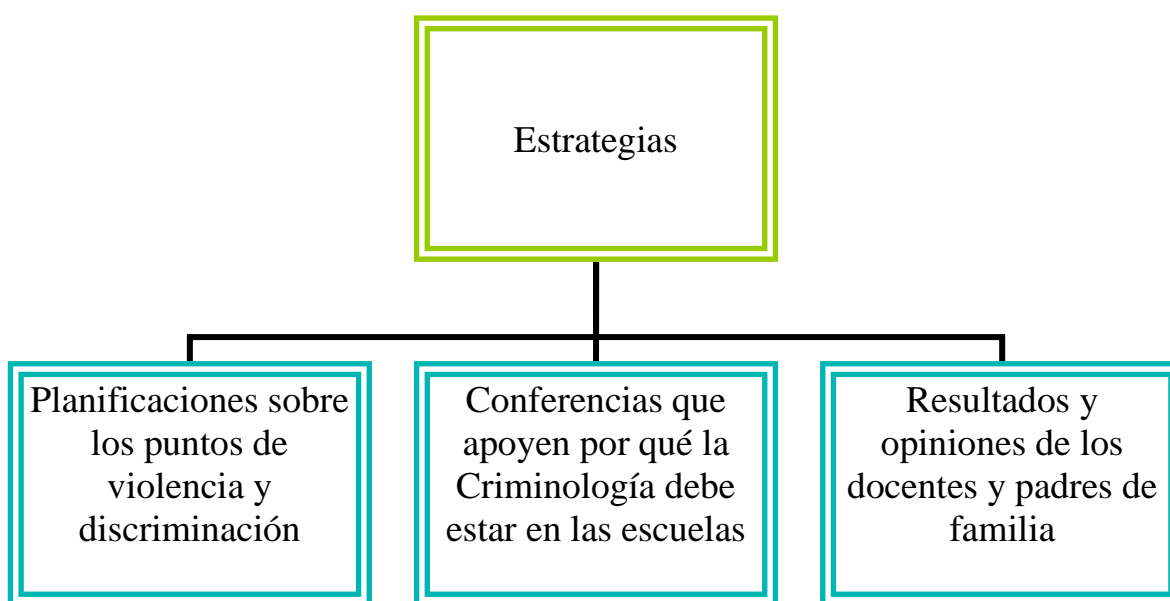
Estrategias

Planificaciones sobre los puntos de violencia y discriminación

Conferencias que apoyen por qué la Criminología debe estar en las escuelas

Resultados y opiniones de los docentes y padres de familia